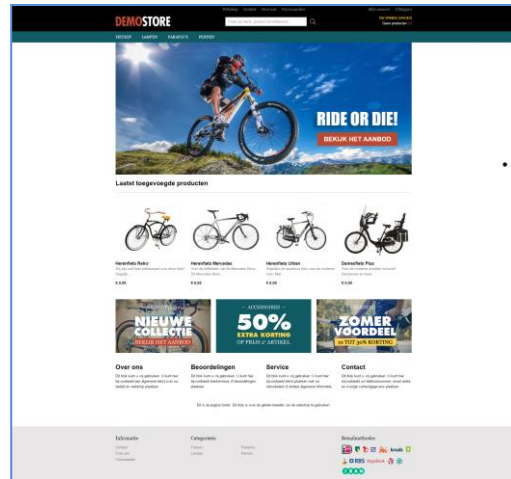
DEMOSTORE

Afrekenen Contact Over ons Voorwaarden

Mijn account Inloggen

FIETSEN LAMPEN PARAPLU'S POSTERS

RIDE OR DIE!

BEKIJK HET AANBOD

Laatst toegevoegde producten

Herenfiets Retro

€ 0,00

Herenfiets Mercedes

€ 0,00

Herenfiets Urban

€ 0,00

Damesfiets Plus

€ 0,00

NIEUWE COLLECTIE

BEKIJK HET AANBOD

ACCESSOIRES

50%

EXTRA KORTING

OP PRIJS & ARTIKEL

ZOMER VOORDEEL

30 TOT 50% KORTING

Over ons

Beoordelingen

Service

Contact

Informatie

Categorieën

Betaalmethodes

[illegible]